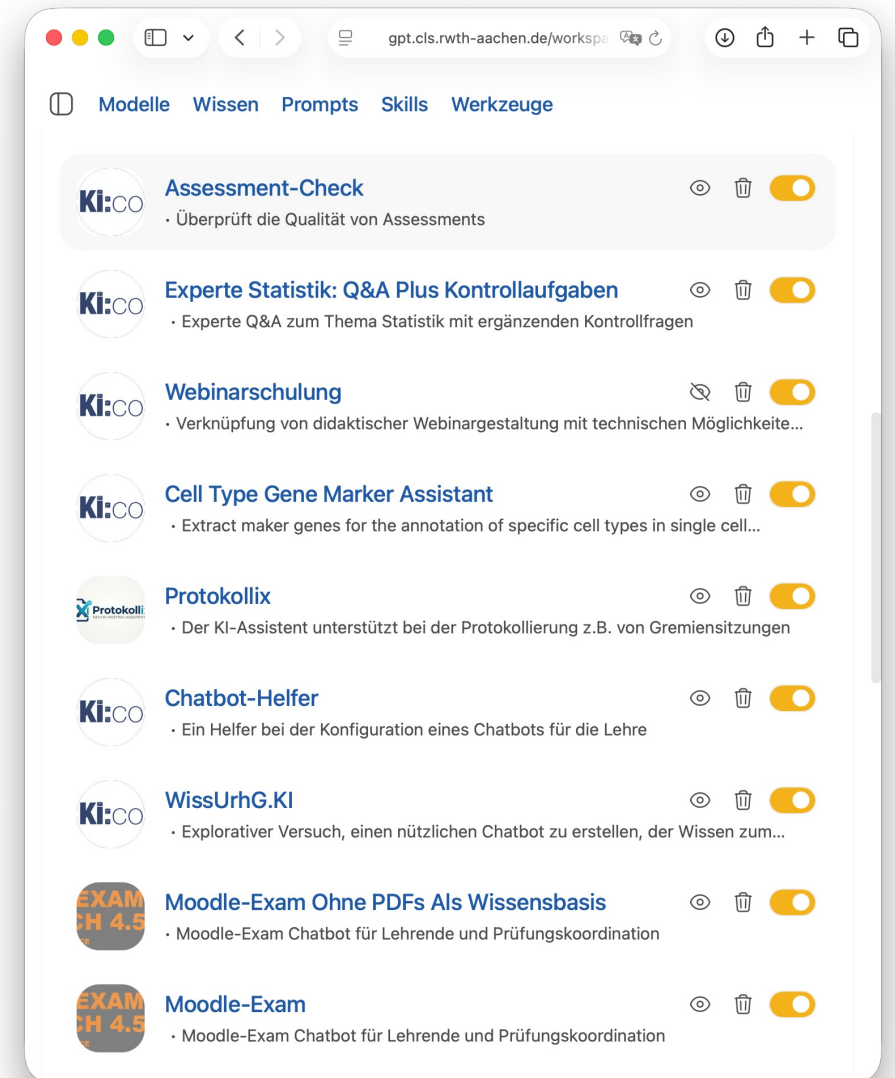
gpt.cls.rwth-aachen.de/workspa

Modelle Wissen Prompts Skills Werkzeuge

Ki:CO
Assessment-Check
• Überprüft die Qualität von Assessments

Ki:CO
Experte Statistik: Q&A Plus Kontrollaufgaben
• Experte Q&A zum Thema Statistik mit ergänzenden Kontrollfragen

Ki:CO
Webinarschulung
• Verknüpfung von didaktischer Webinargestaltung mit technischen Möglichkeite...

Ki:CO
Cell Type Gene Marker Assistant
• Extract maker genes for the annotation of specific cell types in single cell...

Protokolli
Protokollix
• Der KI-Assistent unterstützt bei der Protokollierung z.B. von Gremiensitzungen

Ki:CO
Chatbot-Helfer
• Ein Helfer bei der Konfiguration eines Chatbots für die Lehre

Ki:CO
WissUrhG.KI
• Explorativer Versuch, einen nützlichen Chatbot zu erstellen, der Wissen zum...

EXAM
CH 4.5
Moodle-Exam Ohne PDFs Als Wissensbasis
• Moodle-Exam Chatbot für Lehrende und Prüfungskoordination

EXAM
CH 4.5
Moodle-Exam
• Moodle-Exam Chatbot für Lehrende und Prüfungskoordination